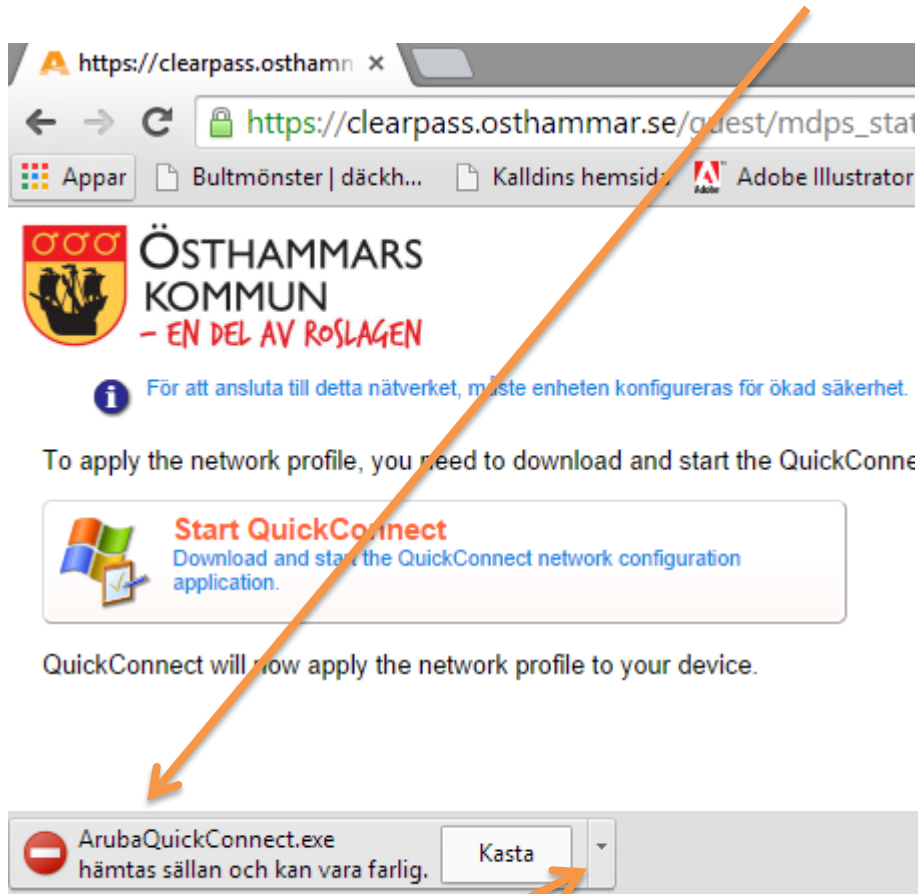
https://clearpass.osthamn ×

https://clearpass.osthammar.se/guest/mdps_stat

Appar Bultmönster | däckh... Kalldins hemsida Adobe Illustrator

ÖSTHAMMARS KOMMUN
– EN DEL AV ROSLAGEN

För att ansluta till detta nätverket, måste enheten konfigureras för ökad säkerhet.

To apply the network profile, you need to download and start the QuickConnec

Start QuickConnect
Download and start the QuickConnect network configuration application.

QuickConnect will now apply the network profile to your device.

ArubaQuickConnect.exe
hämtas sällan och kan vara farlig.

Kasta